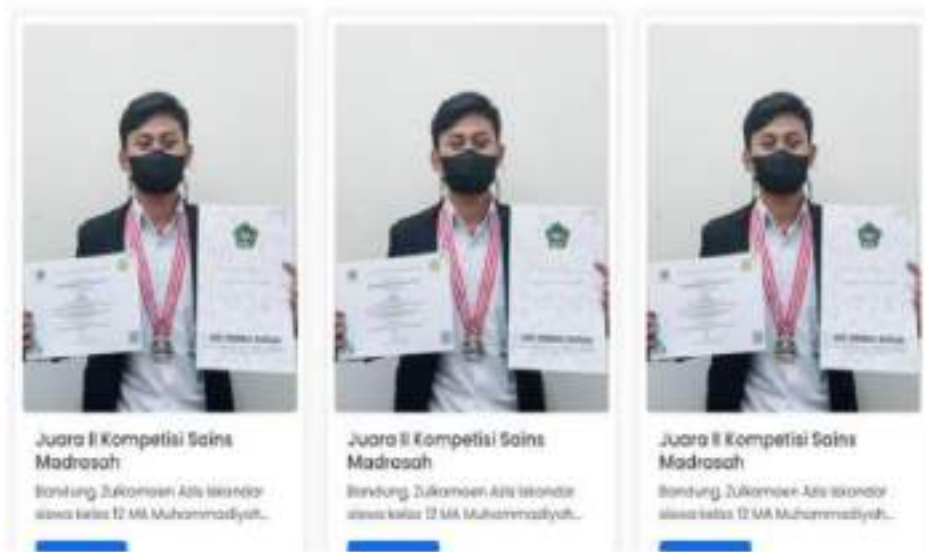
Juara II Kompetisi Sains Madrasah

Bandung, Zulkarnaen Aziz Iskandar siswa kelas 12 MA Muhammadiyah...

Juara II Kompetisi Sains Madrasah

Bandung, Zulkarnaen Aziz Iskandar siswa kelas 12 MA Muhammadiyah...

Juara II Kompetisi Sains Madrasah

Bandung, Zulkarnaen Aziz Iskandar siswa kelas 12 MA Muhammadiyah...